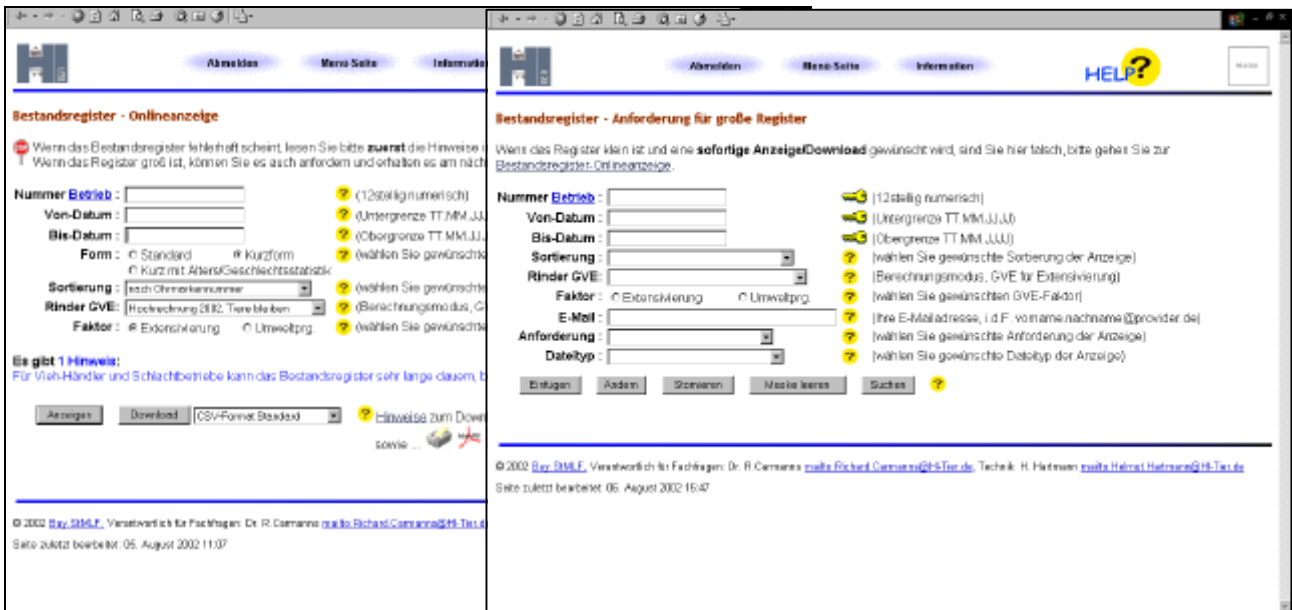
Abmelden Menü-Seite Information

Bestandsregister - Onlineanzeige

Wenn das Bestandsregister fehlerhaft scheint, lesen Sie bitte **zuerst** die Hinweise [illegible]
Wenn das Register groß ist, können Sie es auch anfordern und erhalten es am näch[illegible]

Nummer Betrieb : (12stellig numerisch)
Von-Datum : (Untergrenze TT.MM.JJJ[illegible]
Bis-Datum : (Obergrenze TT.MM.JJJ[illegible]
Form : Standard Kurzform (wählen Sie gewünschte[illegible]
Kurz mit Alters/Geschlechtsstatistik
Sortierung : nach Ohrmarkennummer (wählen Sie gewünscht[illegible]
Rinder GVE: Hochrechnung 2002, Tiere bleiben (Berechnungsmodus, G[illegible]
Faktor : Extensivierung Umweltprg. (wählen Sie gewünschte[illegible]

Es gibt 1 Hinweis:
Für Vieh-Händler und Schlachtbetriebe kann das Bestandsregister sehr lange dauern, b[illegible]

Anzeigen Download CSV-Format Standard Hinweise zum Dow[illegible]
sowie ...

© 2002 Bay StMLF, Verantwortlich für Fachfragen: Dr. R Carmanns mailto:Richard.Carmanns@HI-Tier.d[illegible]
Seite zuletzt bearbeitet: 05. August 2002 11:07

Abmelden Menü-Seite Information HELP?

Bestandsregister - Anforderung für große Register

Wenn das Register klein ist und eine **sofortige Anzeige/Download** gewünscht wird, sind Sie hier falsch, bitte gehen Sie zur Bestandsregister-Onlineanzeige.

Nummer Betrieb : (12stellig numerisch)
Von-Datum : (Untergrenze TT.MM.JJJJ)
Bis-Datum : (Obergrenze TT.MM.JJJJ)
Sortierung : (wählen Sie gewünschte Sortierung der Anzeige)
Rinder GVE : (Berechnungsmodus, GVE für Extensivierung)
Faktor : Extensivierung Umweltprg. (wählen Sie gewünschten GVE-Faktor)
E-Mail : (Ihre E-Mailadresse, i.d.F. vorname.nachname@provider.de)
Anforderung : (wählen Sie gewünschte Anforderung der Anzeige)
Dateityp : (wählen Sie gewünschte Dateityp der Anzeige)

Einfügen Ändern Stornieren Maske leeren Suchen

© 2002 Bay StMLF, Verantwortlich für Fachfragen: Dr. R Carmanns mailto:Richard.Carmanns@HI-Tier.de, Technik: H. Hartmann mailto:Helmut.Hartmann@HI-Tier.de
Seite zuletzt bearbeitet: 05. August 2002 15:47